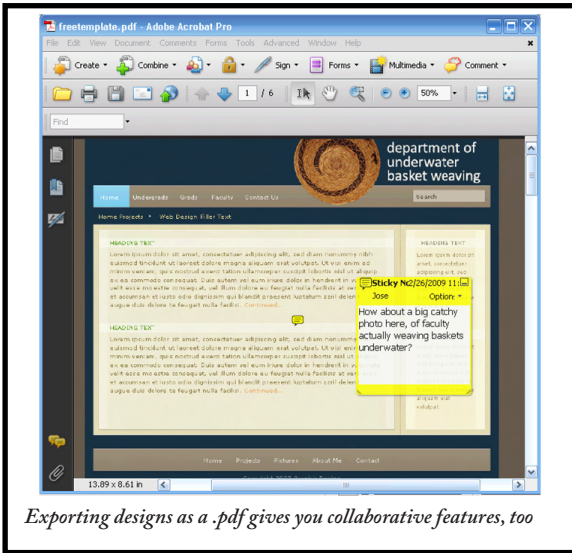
freetemplate.pdf - Adobe Acrobat Pro

File Edit View Document Comments Forms Tools Advanced Window Help

Create Combine Sign Forms Multimedia Comment

1 / 6 50%

Find

department of underwater basket weaving

Home Undergrads Grads Faculty Contact Us Search

Home Projects » Web Design Filler Text

HEADING TEXT

Lorem ipsum dolor sit amet, consectetuer adipiscing elit, sed diam nonummy nibh euismod tincidunt ut laoreet dolore magna aliquam erat volutpat. Ut wisi enim ad minim veniam, quis nostrud exerci tation ullamcorper suscipit lobortis nisl ut aliquip ex ea commodo consequat. Duis autem vel eum iriure dolor in hendrerit in vulputate velit esse molestie consequat, vel illum dolore eu feugiat nulla facilisis at vero eros et accumsan et iusto odio dignissim qui blandit praesent luptatum zzril delenit augue duis dolore te feugait nulla facilisi. Continued...

HEADING TEXT

Lorem ipsum dolor sit amet, consectetuer adipiscing elit, sed diam nonummy nibh euismod tincidunt ut laoreet dolore magna aliquam erat volutpat. Ut wisi enim ad minim veniam, quis nostrud exerci tation ullamcorper suscipit lobortis nisl ut aliquip ex ea commodo consequat. Duis autem vel eum iriure dolor in hendrerit in vulputate velit esse molestie consequat, vel illum dolore eu feugiat nulla facilisis at vero eros et accumsan et iusto odio dignissim qui blandit praesent luptatum zzril delenit augue duis dolore te feugait nulla facilisi. Continued...

HEADING TEXT

Lorem ipsum dolor sit amet, consectetuer adipiscing elit, sed diam nonummy nibh euismod tincidunt ut laoreet dolore magna aliquam erat volutpat.

Sticky No 2/26/2009 11:
Jose Options
How about a big catchy photo here, of faculty actually weaving baskets underwater?

Home Projects Pictures About Me Contact

13.89 x 8.61 in

Exporting designs as a .pdf gives you collaborative features, too